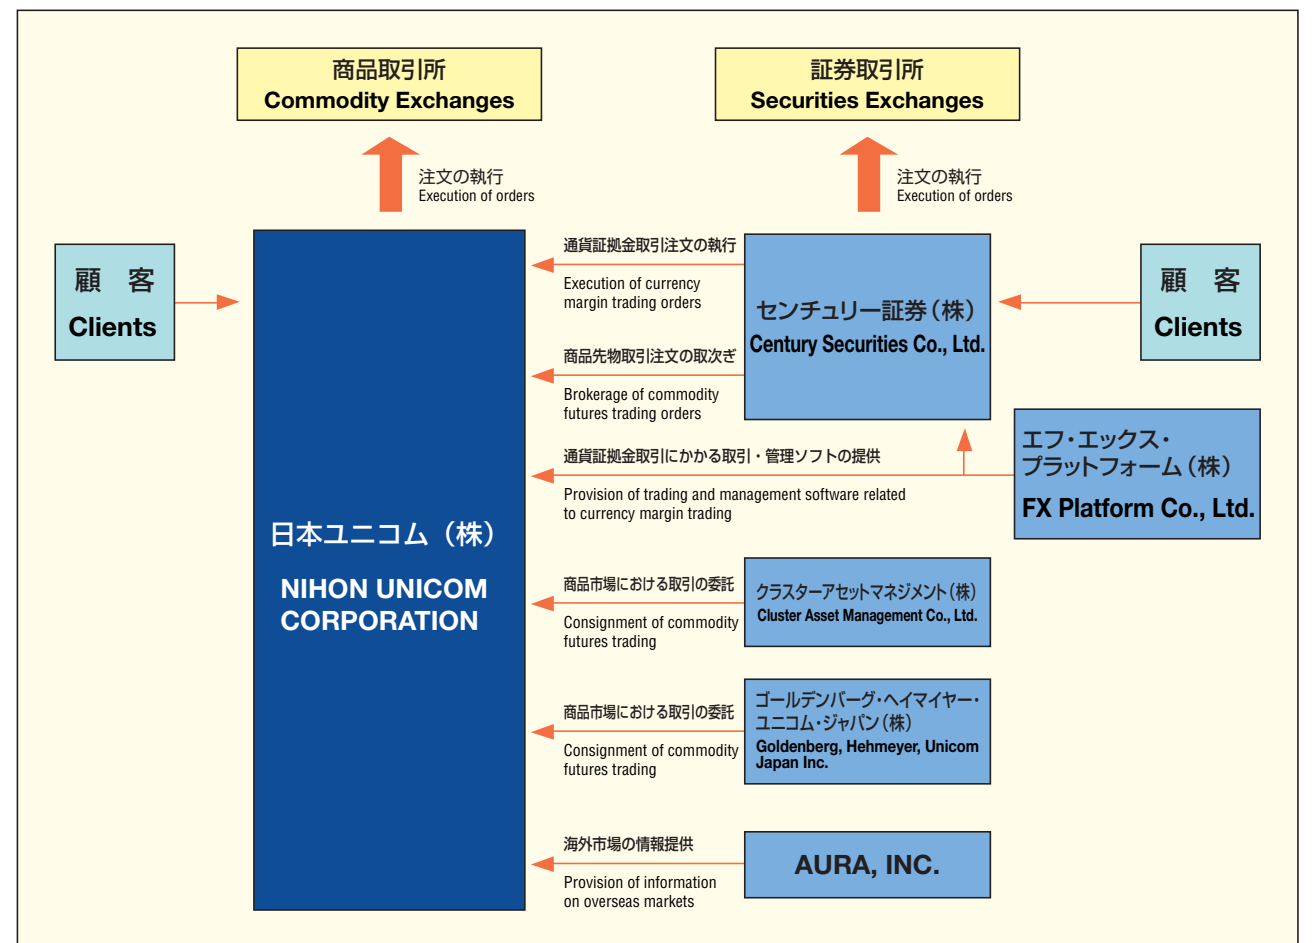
商品取引所
Commodity Exchanges

証券取引所
Securities Exchanges

注文の執行
Execution of orders

注文の執行
Execution of orders

顧 客
Clients

日本ユニコム（株）
NIHON UNICOM CORPORATION

通貨証拠金取引注文の執行
Execution of currency margin trading orders

センチュリー証券（株）
Century Securities Co., Ltd.

顧 客
Clients

商品先物取引注文の取次ぎ
Brokerage of commodity futures trading orders

通貨証拠金取引にかかる取引・管理ソフトの提供
Provision of trading and management software related to currency margin trading

エフ・エックス・プラットフォーム（株）
FX Platform Co., Ltd.

商品市場における取引の委託
Consignment of commodity futures trading

クラスターアセットマネジメント（株）
Cluster Asset Management Co., Ltd.

商品市場における取引の委託
Consignment of commodity futures trading

ゴールデンバーグ・ヘイマイヤー・ユニコム・ジャパン（株）
Goldenberg, Hehmeyer, Unicom Japan Inc.

海外市場の情報提供
Provision of information on overseas markets

AURA, INC.